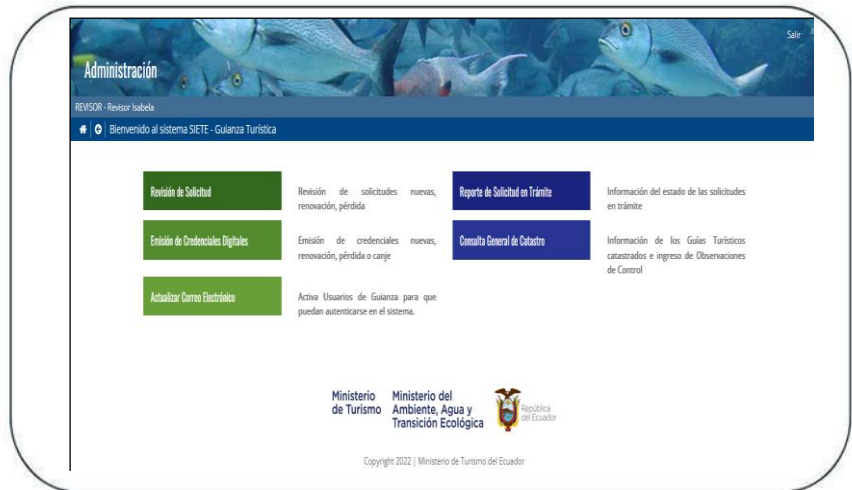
Salir

Administración

REVISOR - Revisor Isabela

Bienvenido al sistema SIETE - Guianza Turística

Revisión de Solicitud

Revisión de solicitudes nuevas, renovación, pérdida

Reporte de Solicitud en Trámite

Información del estado de las solicitudes en trámite

Emisión de Credenciales Digitales

Emisión de credenciales nuevas, renovación, pérdida o canje

Consulta General de Catastro

Información de los Guías Turísticos catastrados e ingreso de Observaciones de Control

Actualizar Correo Electrónico

Activa Usuarios de Guianza para que puedan autenticarse en el sistema.

Ministerio de Turismo

Ministerio del Ambiente, Agua y Transición Ecológica

República del Ecuador

Copyright 2022 | Ministerio de Turismo del Ecuador